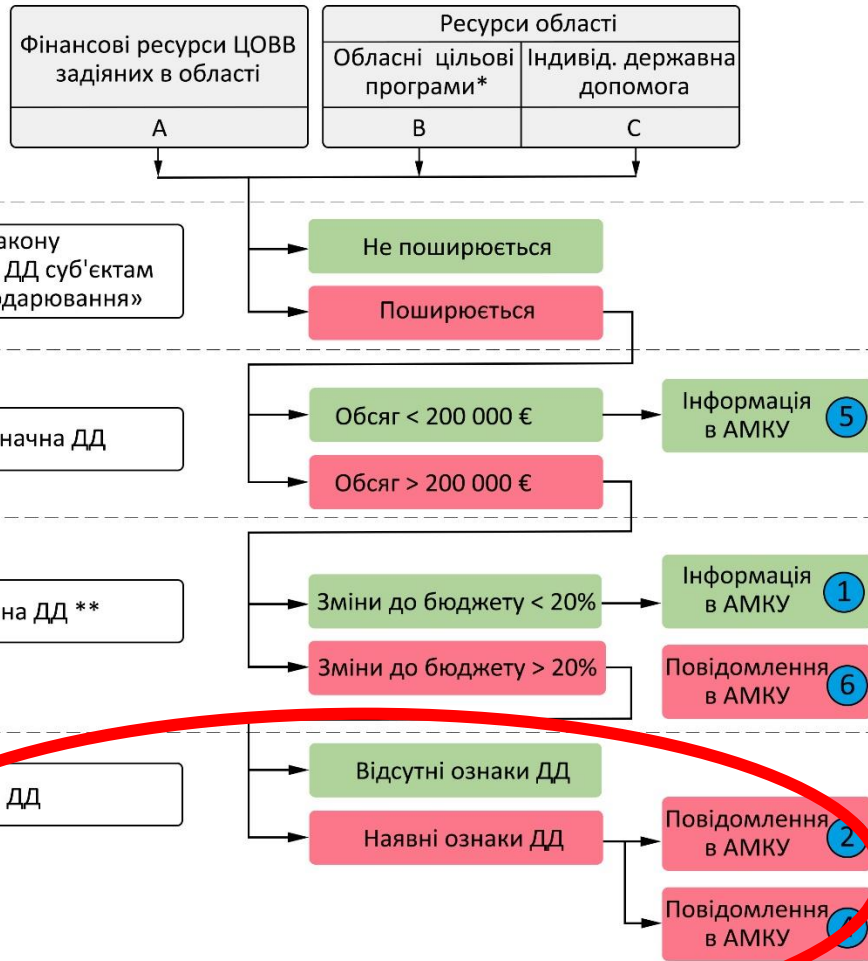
Фінансові ресурси ЦОВВ задіяних в області

A

Ресурси області

Обласні цільові програми*

B

Індивід. державна допомога

C

акону
ДД суб'єктам
дарювання»

Не поширюється

Поширюється

начна ДД

Обсяг < 200 000 €

Інформація в АМКУ 5

Обсяг > 200 000 €

на ДД **

Зміни до бюджету < 20%

Інформація в АМКУ 1

Зміни до бюджету > 20%

Повідомлення в АМКУ 6

ДД

Відсутні ознаки ДД

Наявні ознаки ДД

Повідомлення в АМКУ 2

Повідомлення в АМКУ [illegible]